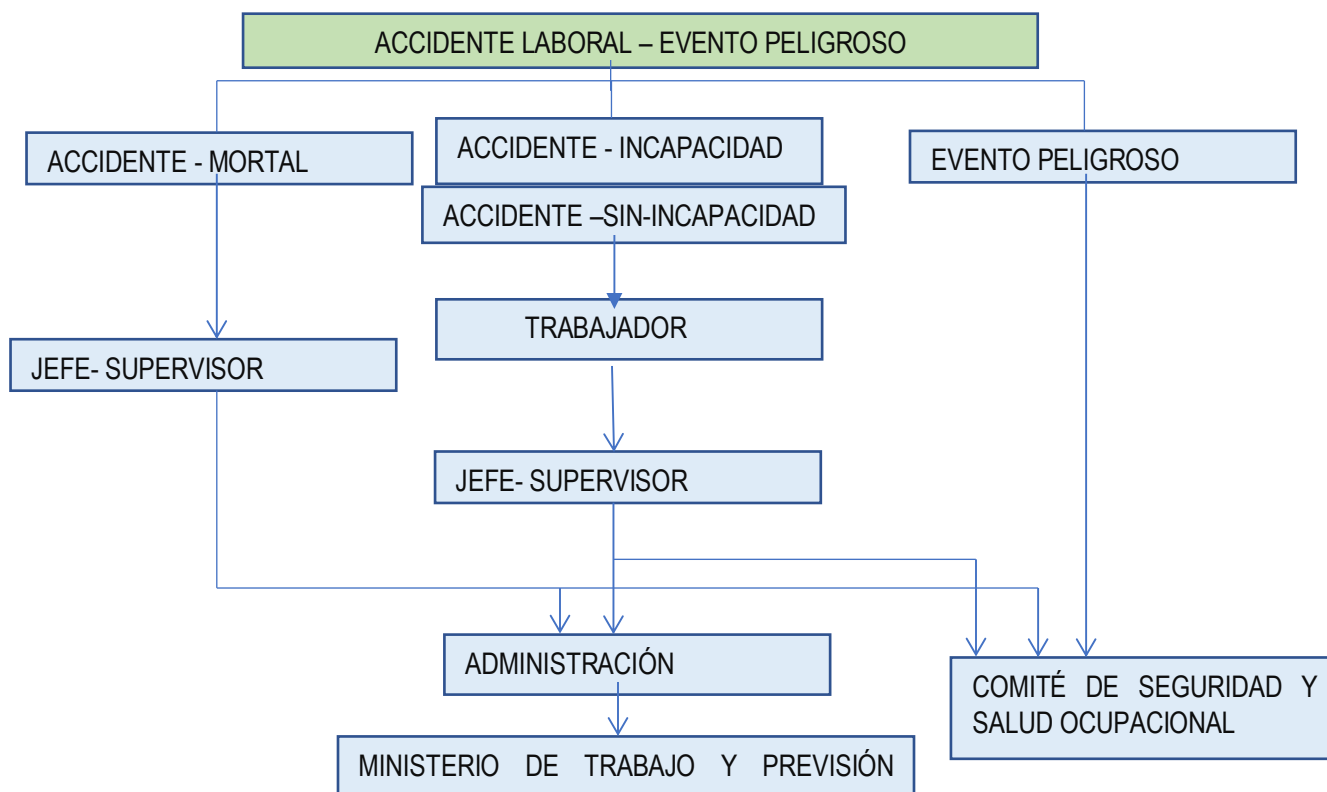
ACCIDENTE LABORAL – EVENTO PELIGROSO

ACCIDENTE - MORTAL

ACCIDENTE - INCAPACIDAD

ACCIDENTE –SIN-INCAPACIDAD

EVENTO PELIGROSO

TRABAJADOR

JEFE- SUPERVISOR

JEFE- SUPERVISOR

ADMINISTRACIÓN

COMITÉ DE SEGURIDAD Y SALUD OCUPACIONAL

MINISTERIO DE TRABAJO Y PREVISIÓN